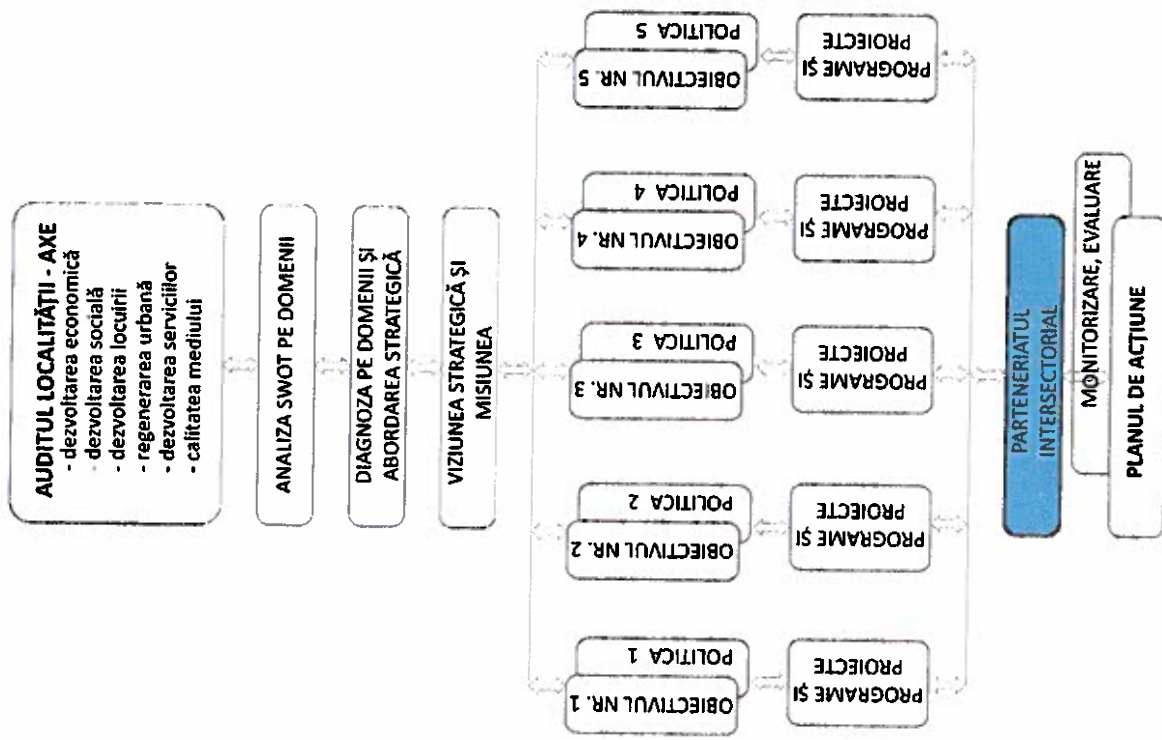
AUDITUL LOCALITĂȚII - AXE
- dezvoltarea economică
- dezvoltarea socială
- dezvoltarea locuirii
- regenerarea urbană
- dezvoltarea serviciilor
- calitatea mediului

ANALIZA SWOT PE DOMENII

DIAGNOZA PE DOMENII ȘI ABORDAREA STRATEGICĂ

VIZIUNEA STRATEGICĂ ȘI MISIUNEA

OBIECTIVUL NR. 1
POLITICA 1
PROGRAME ȘI PROIECTE

OBIECTIVUL NR. 2
POLITICA 2
PROGRAME ȘI PROIECTE

OBIECTIVUL NR. 3
POLITICA 3
PROGRAME ȘI PROIECTE

OBIECTIVUL NR. 4
POLITICA 4
PROGRAME ȘI PROIECTE

OBIECTIVUL NR. 5
POLITICA 5
PROGRAME ȘI PROIECTE

PARTENERIATUL INTERSECTORIAL

MONITORIZARE, EVALUARE

PLANUL DE ACȚIUNE